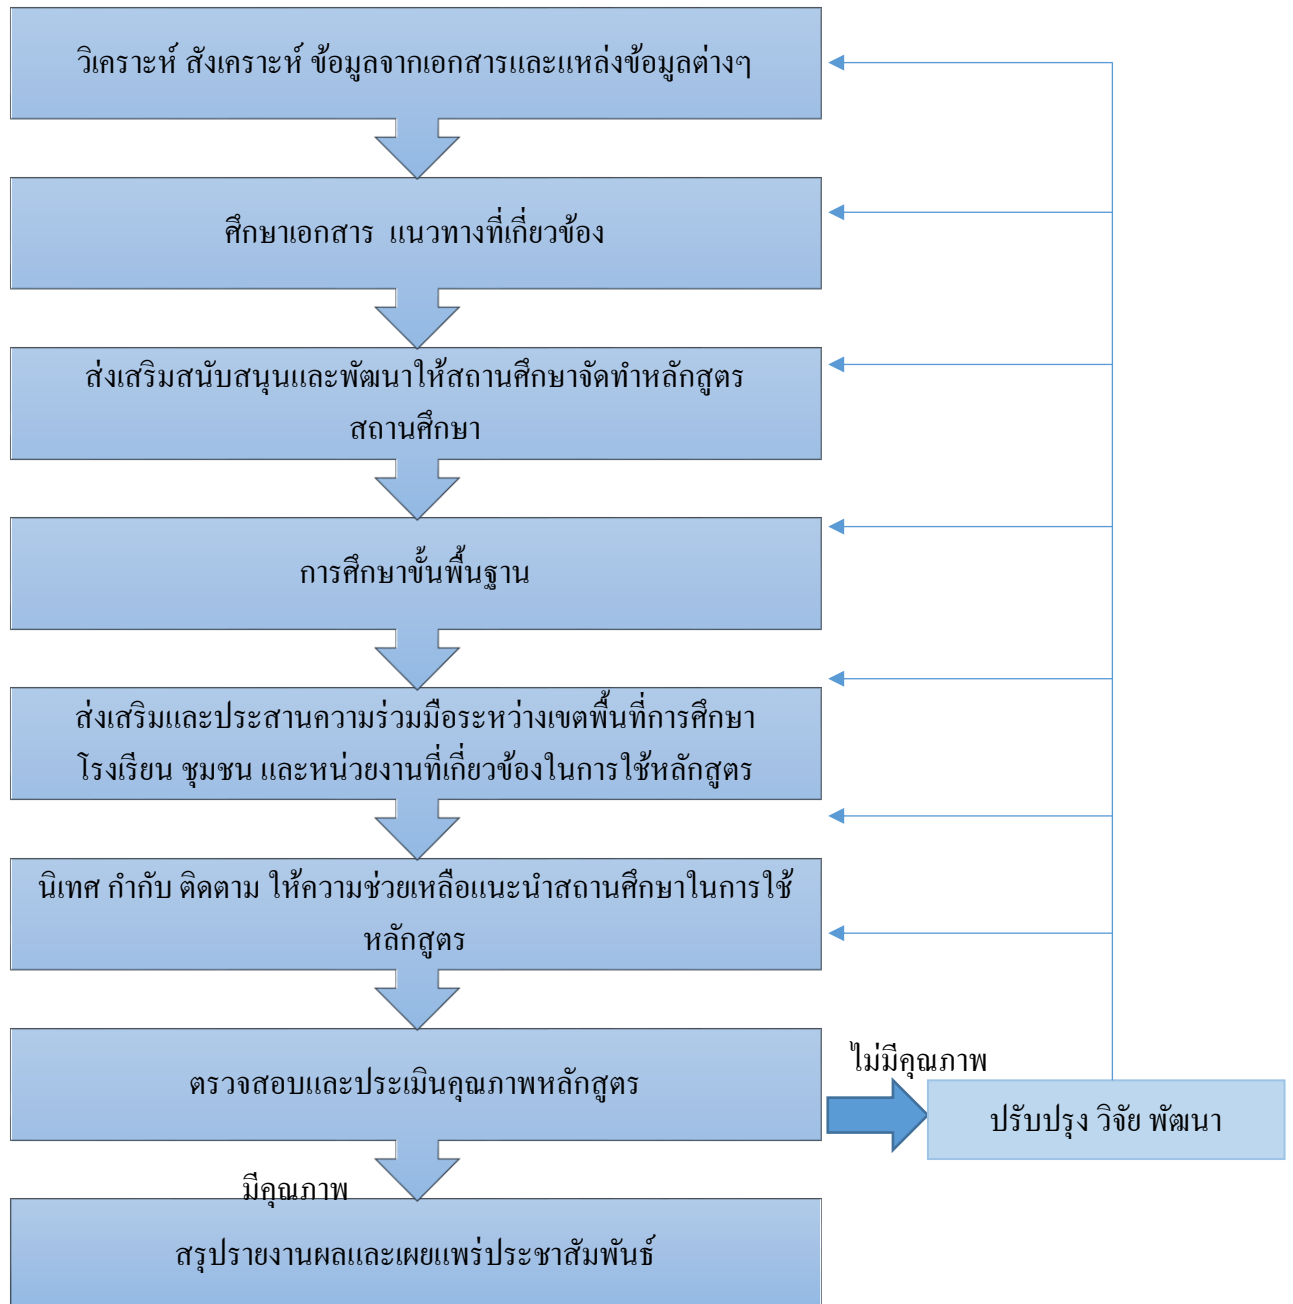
วิเคราะห์ สังเคราะห์ ข้อมูลจากเอกสารและแหล่งข้อมูลต่างๆ

ศึกษาเอกสาร แนวทางที่เกี่ยวข้อง

ส่งเสริมสนับสนุนและพัฒนาให้สถานศึกษาจัดทำหลักสูตรสถานศึกษา

การศึกษาขั้นพื้นฐาน

ส่งเสริมและประสานความร่วมมือระหว่างเขตพื้นที่การศึกษา โรงเรียน ชุมชน และหน่วยงานที่เกี่ยวข้องในการใช้หลักสูตร

นิเทศ กำกับ ติดตาม ให้ความช่วยเหลือแนะนำสถานศึกษาในการใช้หลักสูตร

ตรวจสอบและประเมินคุณภาพหลักสูตร

ไม่มีคุณภาพ

ปรับปรุง วิจัย พัฒนา

มีคุณภาพ

สรุปรายงานผลและเผยแพร่ประชาสัมพันธ์